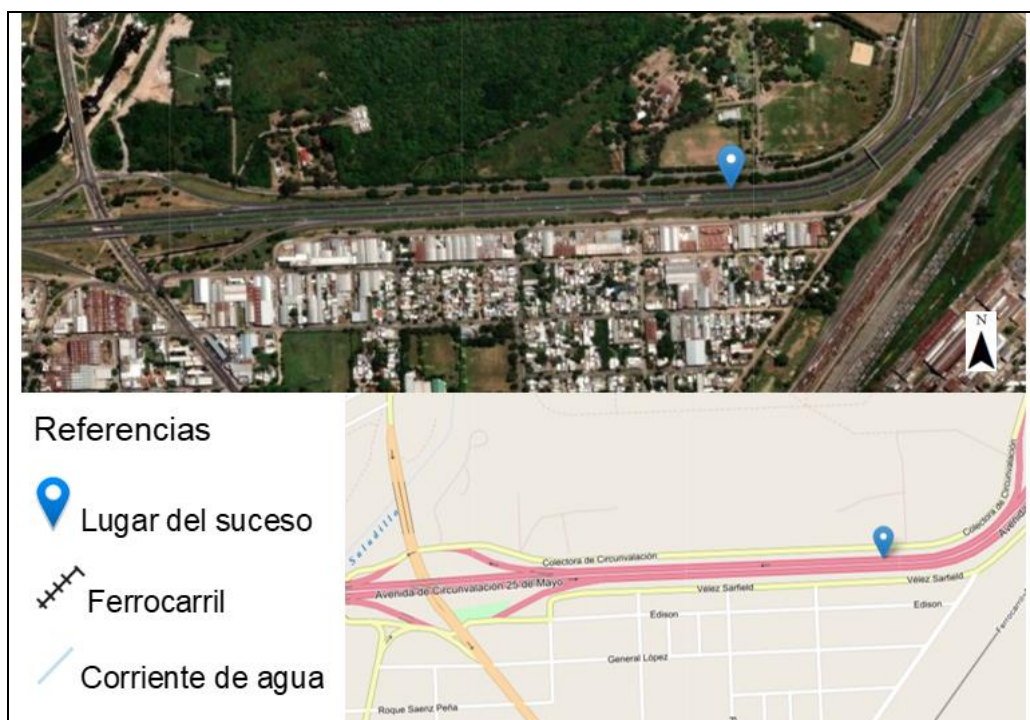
N

Referencias

Lugar del suceso

Ferrocarril

Corriente de agua

Saladillo

Colectora de Circunvalación

Colectora de Circunvalación

Avenida

Avenida de Circunvalación 25 de Mayo

Vélez Sarfield

Vélez Sarfield

Edison

Edison

General López

Roque Saenz Peña

Ferrocarril